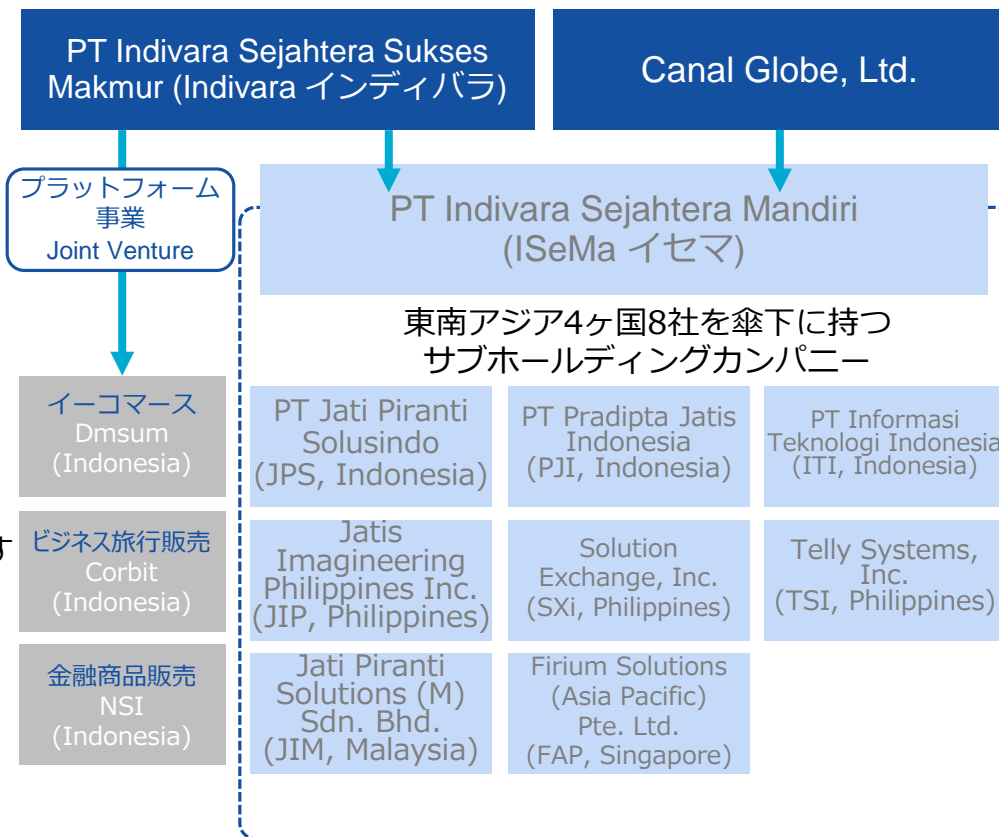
PT Indivara Sejahtera Sukses Makmur (Indivara インディバラ)

Canal Globe, Ltd.

プラットフォーム事業
Joint Venture

PT Indivara Sejahtera Mandiri
(ISeMa イセマ)

東南アジア4ヶ国8社を傘下に持つ
サブホールディングカンパニー

イーコマース
Dmsum
(Indonesia)

ビジネス旅行販売
Corbit
(Indonesia)

金融商品販売
NSI
(Indonesia)

す

PT Jati Piranti Solusindo
(JPS, Indonesia)

PT Pradipta Jatis Indonesia
(PJI, Indonesia)

PT Informasi Teknologi Indonesia
(ITI, Indonesia)

Jatis Imagineering Philippines Inc.
(JIP, Philippines)

Solution Exchange, Inc.
(SXi, Philippines)

Telly Systems, Inc.
(TSI, Philippines)

Jati Piranti Solutions (M) Sdn. Bhd.
(JIM, Malaysia)

Firium Solutions (Asia Pacific) Pte. Ltd.
(FAP, Singapore)